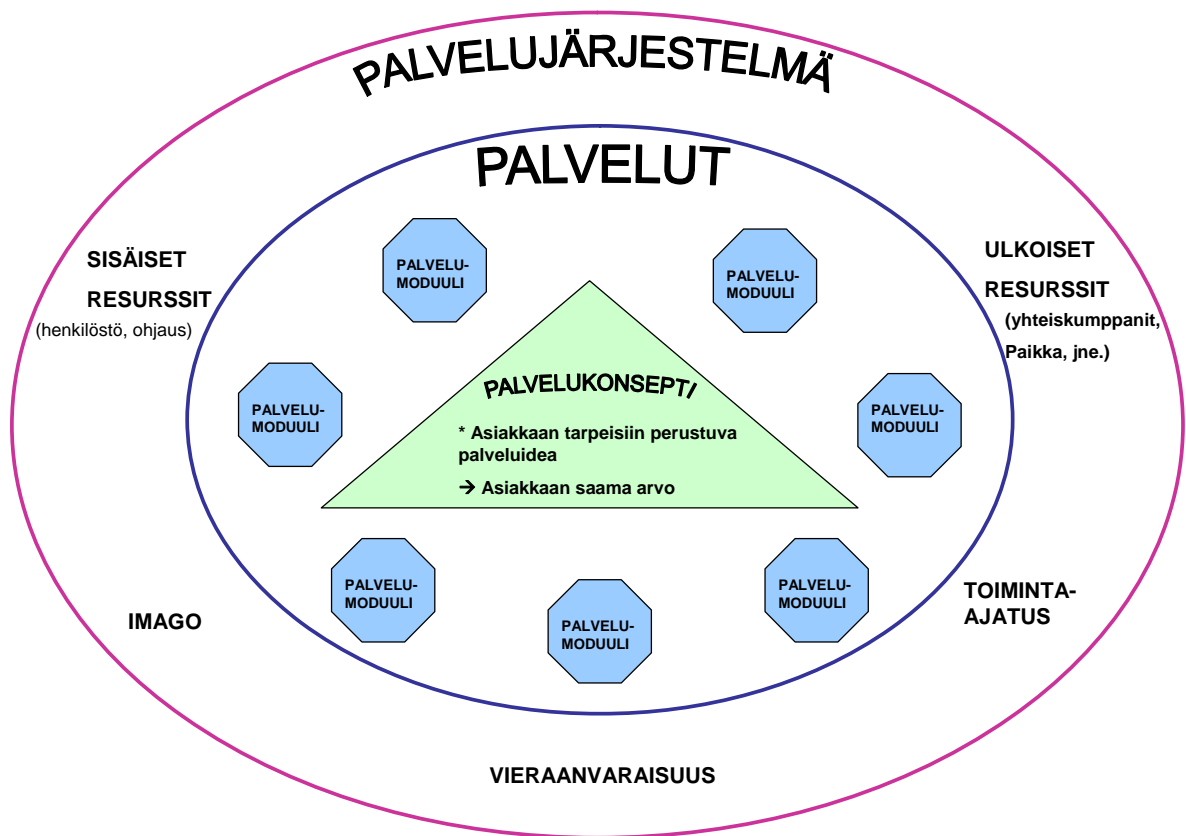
PALVELUJÄRJESTELMÄ

PALVELUT

SISÄISET RESURSSIT (henkilöstö, ohjaus)

ULKOISET RESURSSIT (yhteiskumppanit, Paikka, jne.)

PALVELU-MODUULI

PALVELU-MODUULI

PALVELU-MODUULI

PALVELU-MODUULI

PALVELUKONSEPTI

* Asiakkaan tarpeisiin perustuva palveluidea

→ Asiakkaan saama arvo

PALVELU-MODUULI

PALVELU-MODUULI

PALVELU-MODUULI

IMAGO

TOIMINTA-AJATUS

VIERAANVARAISUUS